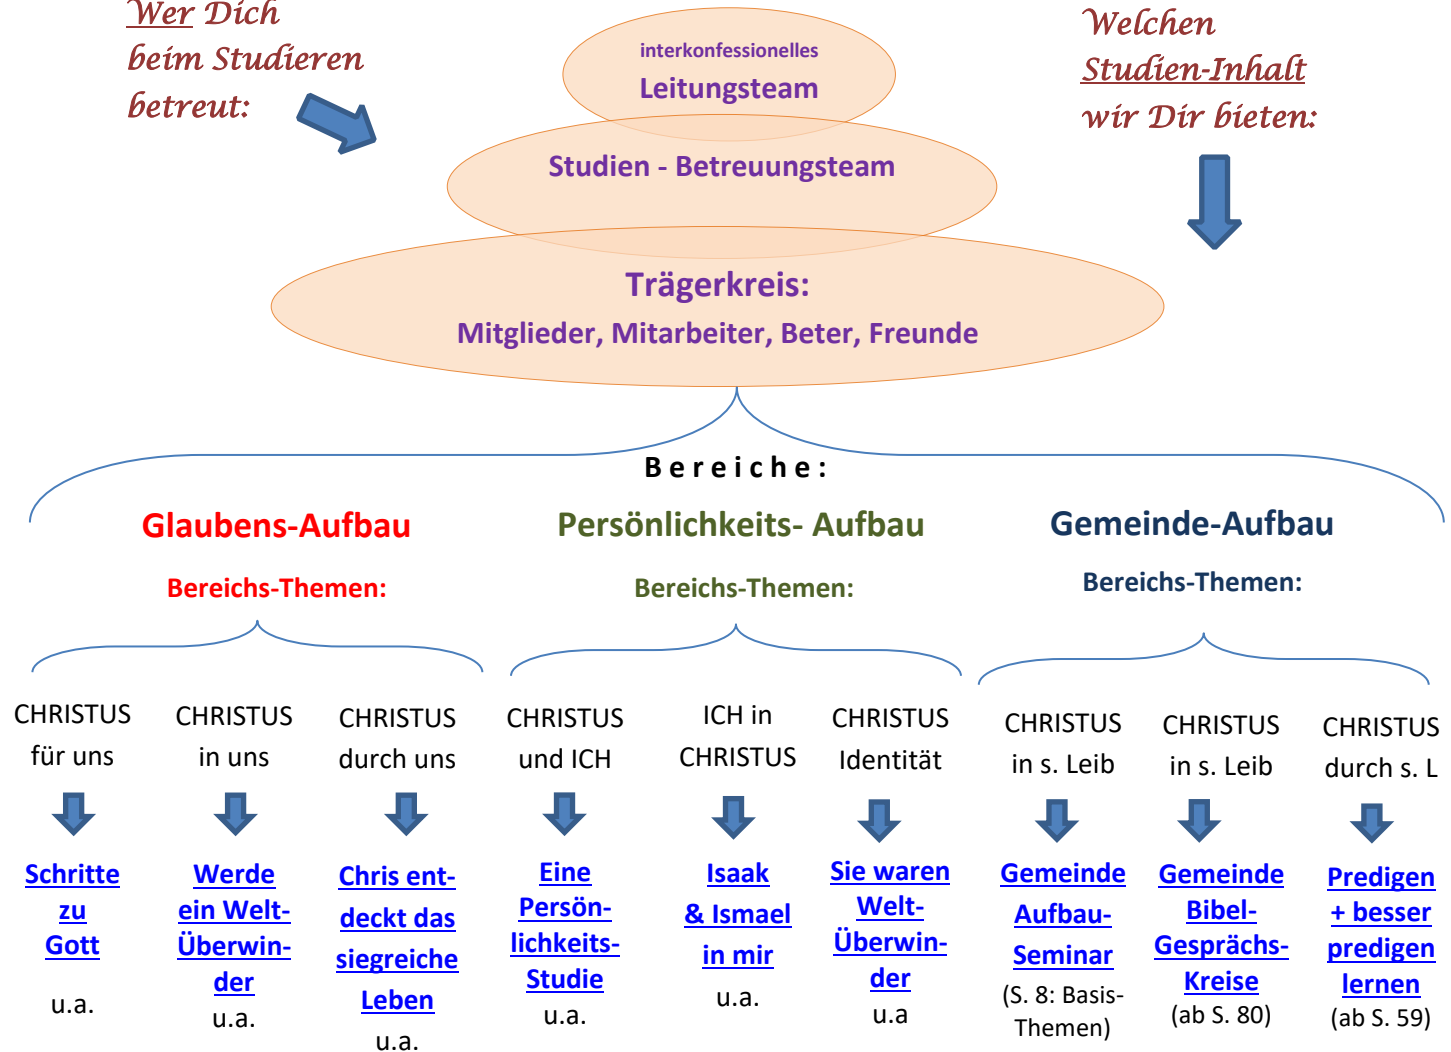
Wer Dich beim Studieren betreut:

interkonfessionelles
Leitungsteam

Studien - Betreuungsteam

Trägerkreis:
Mitglieder, Mitarbeiter, Beter, Freunde

Welchen Studien-Inhalt wir Dir bieten:

B e r e i c h e :

Glaubens-Aufbau

Bereichs-Themen:

Persönlichkeits- Aufbau

Bereichs-Themen:

Gemeinde-Aufbau

Bereichs-Themen:

CHRISTUS für uns

Schritte zu Gott

u.a.

CHRISTUS in uns

Werde ein Welt-Überwinder

u.a.

CHRISTUS durch uns

Chris entdeckt das siegreiche Leben

u.a.

CHRISTUS und ICH

Eine Persönlichkeits-Studie

u.a.

ICH in CHRISTUS

Isaak & Ismael in mir

u.a.

CHRISTUS Identität

Sie waren Welt-Überwinder

u.a

CHRISTUS in s. Leib

Gemeinde Aufbau-Seminar

(S. 8: Basis-Themen)

CHRISTUS in s. Leib

Gemeinde Bibel-Gesprächs-Kreise

(ab S. 80)

CHRISTUS durch s. L

Predigen + besser predigen lernen

(ab S. 59)